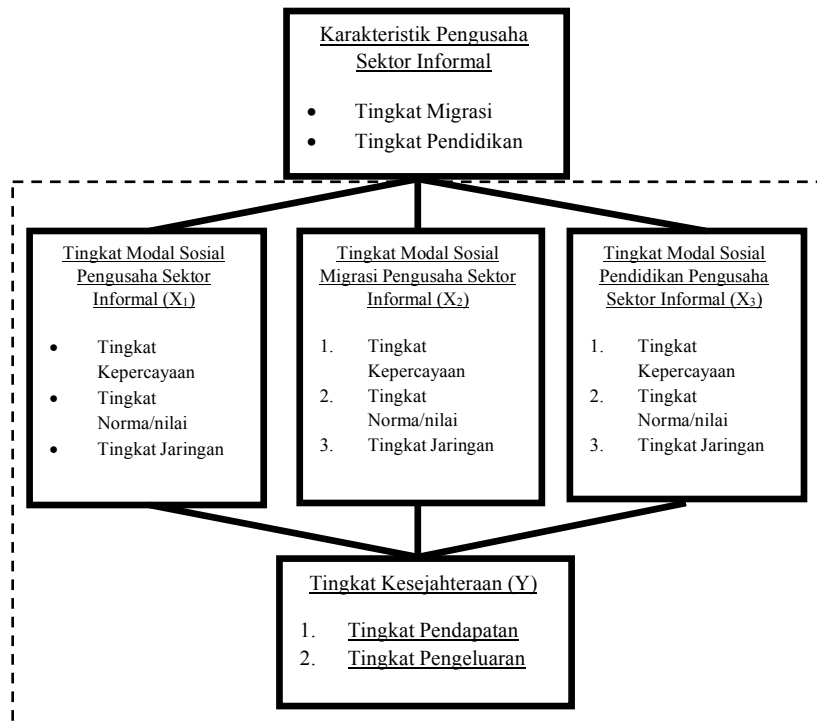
Karakteristik Pengusaha Sektor Informal

- Tingkat Migrasi
- Tingkat Pendidikan

Tingkat Modal Sosial Pengusaha Sektor Informal ($X_1$)

- Tingkat Kepercayaan
- Tingkat Norma/nilai
- Tingkat Jaringan

Tingkat Modal Sosial Migrasi Pengusaha Sektor Informal ($X_2$)

1. Tingkat Kepercayaan
2. Tingkat Norma/nilai
3. Tingkat Jaringan

Tingkat Modal Sosial Pendidikan Pengusaha Sektor Informal ($X_3$)

1. Tingkat Kepercayaan
2. Tingkat Norma/nilai
3. Tingkat Jaringan

Tingkat Kesejahteraan (Y)

1. Tingkat Pendapatan
2. Tingkat Pengeluaran